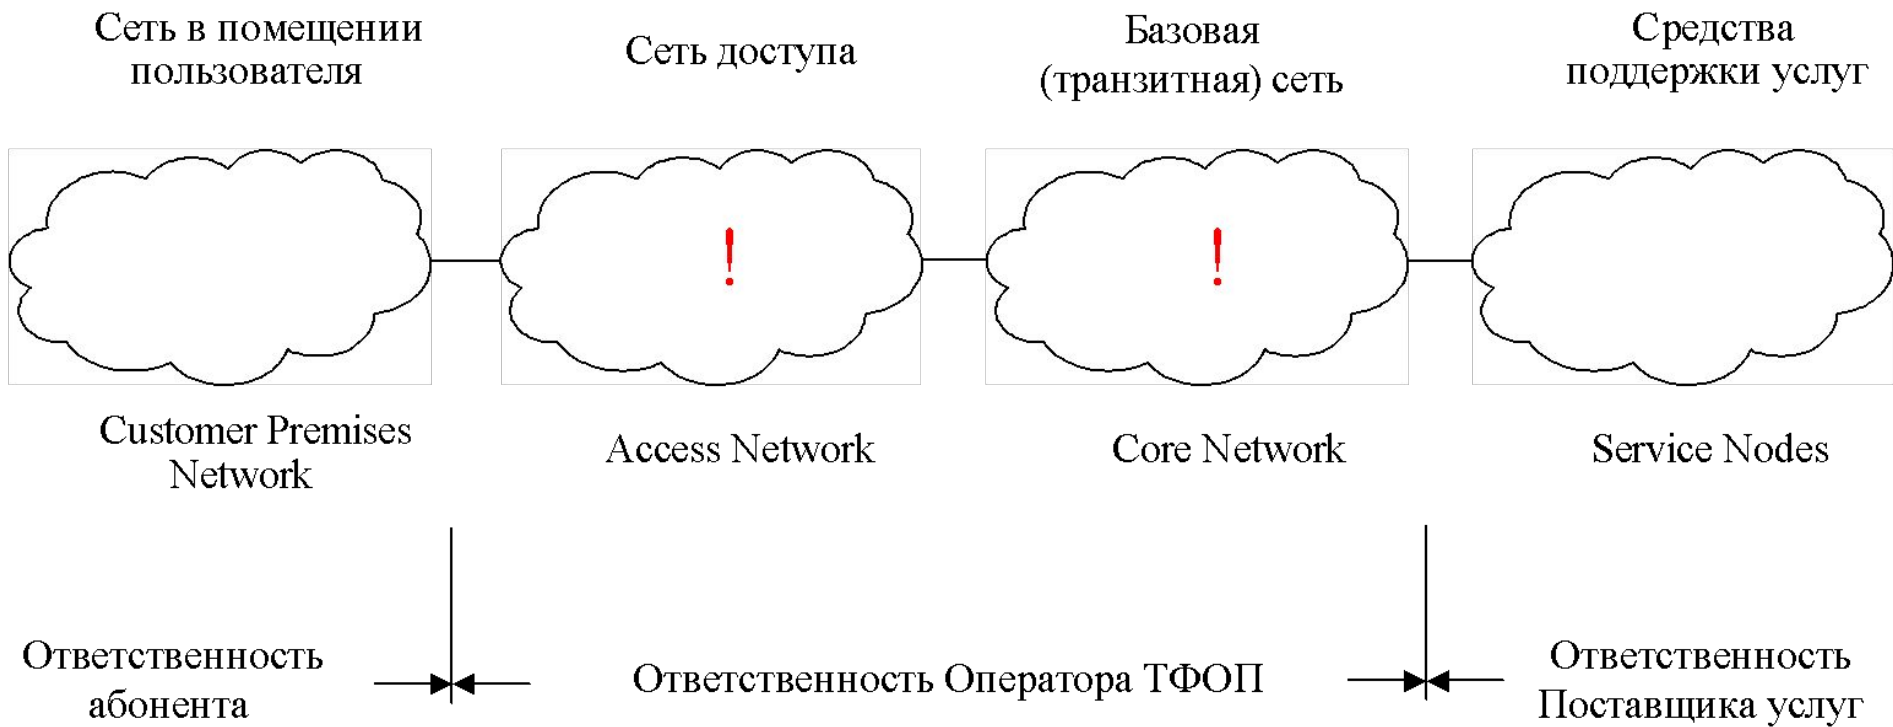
Сеть в помещении пользователя

Сеть доступа

Базовая (транзитная) сеть

Средства поддержки услуг

!

!

Customer Premises Network

Access Network

Core Network

Service Nodes

Ответственность абонента

Ответственность Оператора ТФОП

Ответственность Поставщика услуг